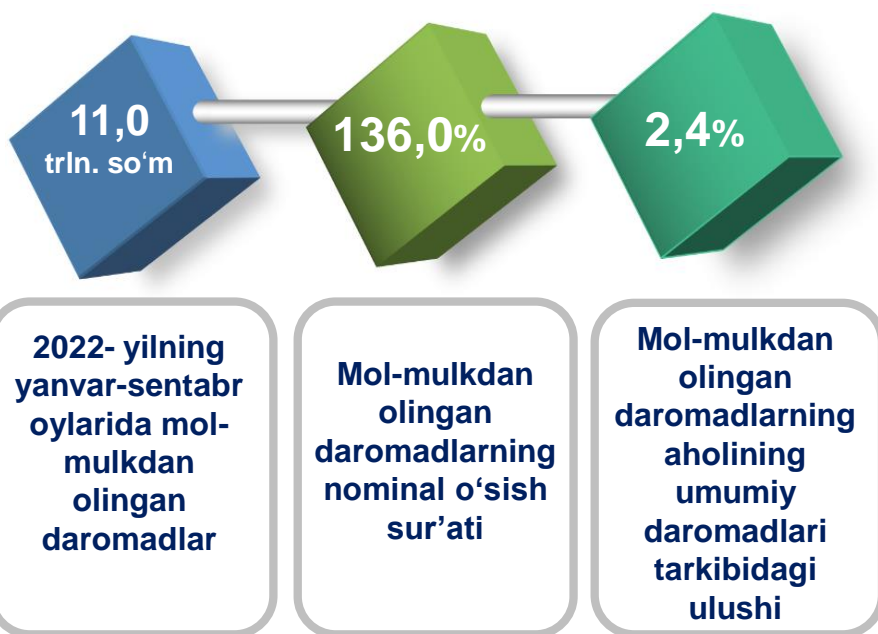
11,0
trln. so‘m

136,0%

2,4%

2022- yilning yanvar-sentabr oylarida mol-mulkdan olingan daromadlar

Mol-mulkdan olingan daromadlarning nominal o‘sish sur’ati

Mol-mulkdan olingan daromadlarning aholining umumiy daromadlari tarkibidagi ulushi